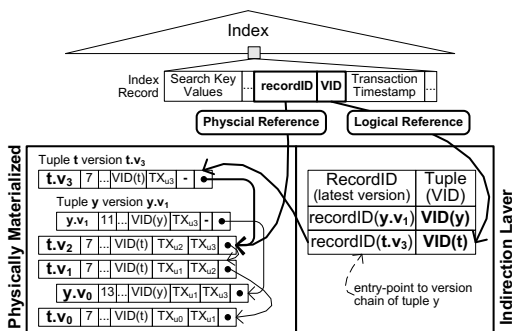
Index

Index Record

| Search Key Values | ... | recordID | VID | Transaction Timestamp | ... |
|---|---|---|---|---|---|

Physcial Reference

Logical Reference

Physically Materialized

Tuple t version $t.v_3$

| $t.v_3$ | 7 | ... | VID(t) | $TX_{u3}$ | - | • |
|---|---|---|---|---|---|---|

Tuple y version $y.v_1$

| $y.v_1$ | 11 | ... | VID(y) | $TX_{u3}$ | - | • |
|---|---|---|---|---|---|---|

| $t.v_2$ | 7 | ... | VID(t) | $TX_{u2}$ | $TX_{u3}$ | • |
|---|---|---|---|---|---|---|
| $t.v_1$ | 7 | ... | VID(t) | $TX_{u1}$ | $TX_{u2}$ | • |
| $y.v_0$ | 13 | ... | VID(y) | $TX_{u1}$ | $TX_{u3}$ | • |
| $t.v_0$ | 7 | ... | VID(t) | $TX_{u0}$ | $TX_{u1}$ | • |

| RecordID (latest version) | Tuple (VID) |
|---|---|
| recordID($y.v_1$) | VID(y) |
| recordID($t.v_3$) | VID(t) |

entry-point to version chain of tuple y

Indirection Layer